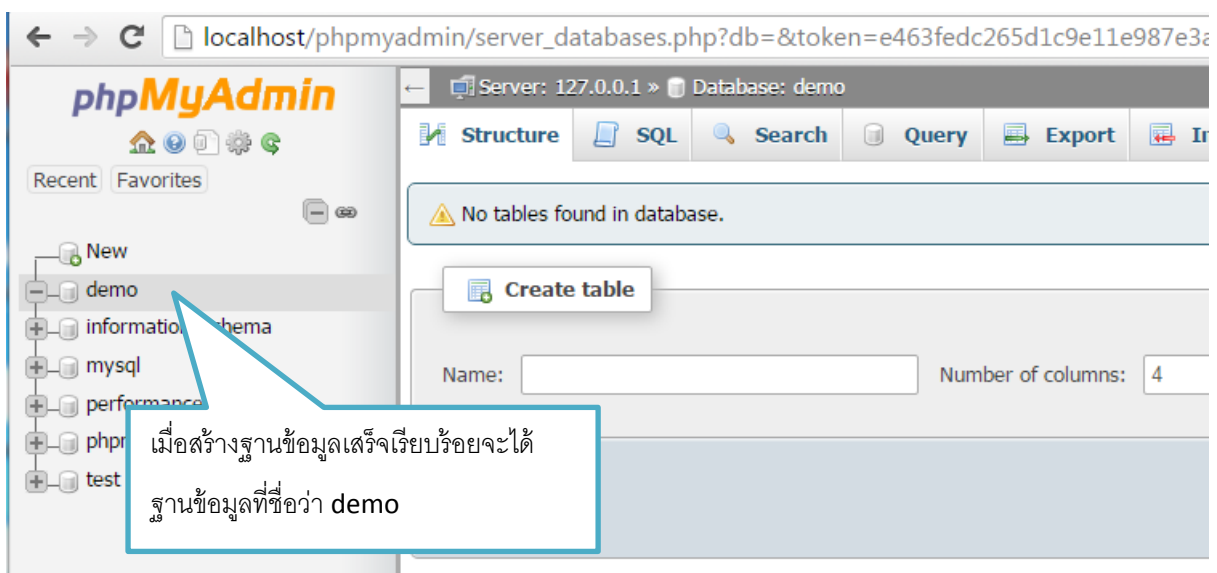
localhost/phpmyadmin/server_databases.php?db=&token=e463fedc265d1c9e11e987e3a

phpMyAdmin

Recent Favorites

New
demo
information_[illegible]hema
mysql
performance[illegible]
phpm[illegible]
test

Server: 127.0.0.1 » Database: demo

Structure SQL Search Query Export I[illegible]

No tables found in database.

Create table

Name:

Number of columns: 4

เมื่อสร้างฐานข้อมูลเสร็จเรียบร้อยจะได้ ฐานข้อมูลที่ชื่อว่า demo